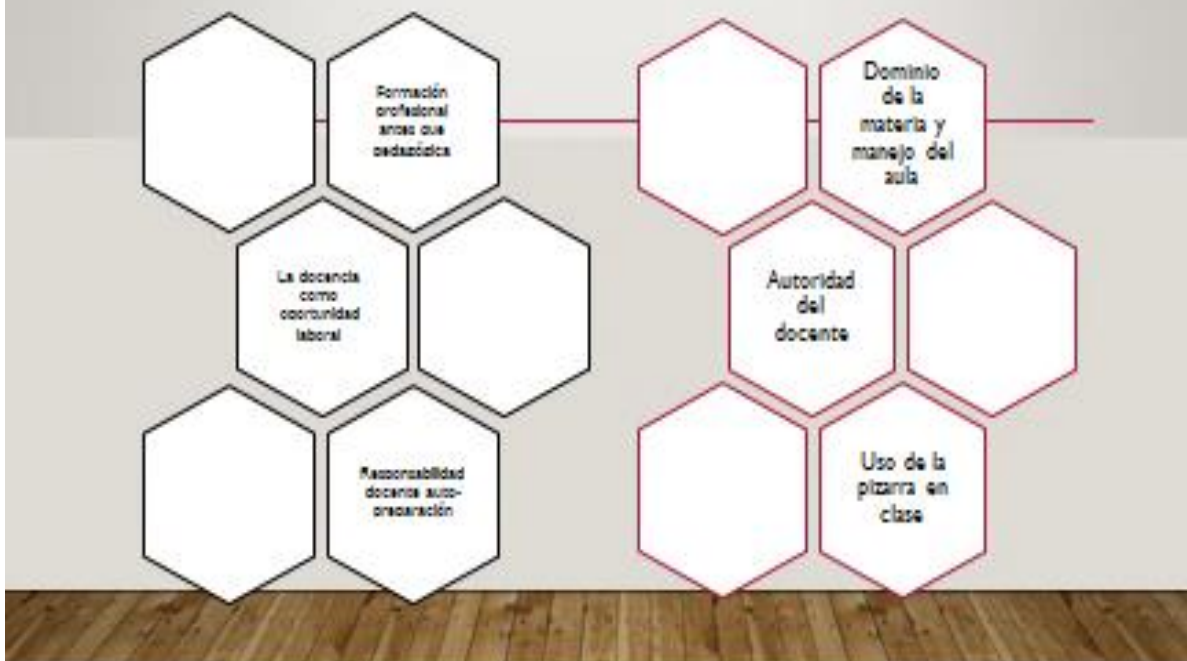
Formación profesional antes que pedagógica

La docencia como oportunidad laboral

Responsabilidad docente auto-preparación

Dominio de la materia y manejo del aula

Autoridad del docente

Uso de la pizarra en clase